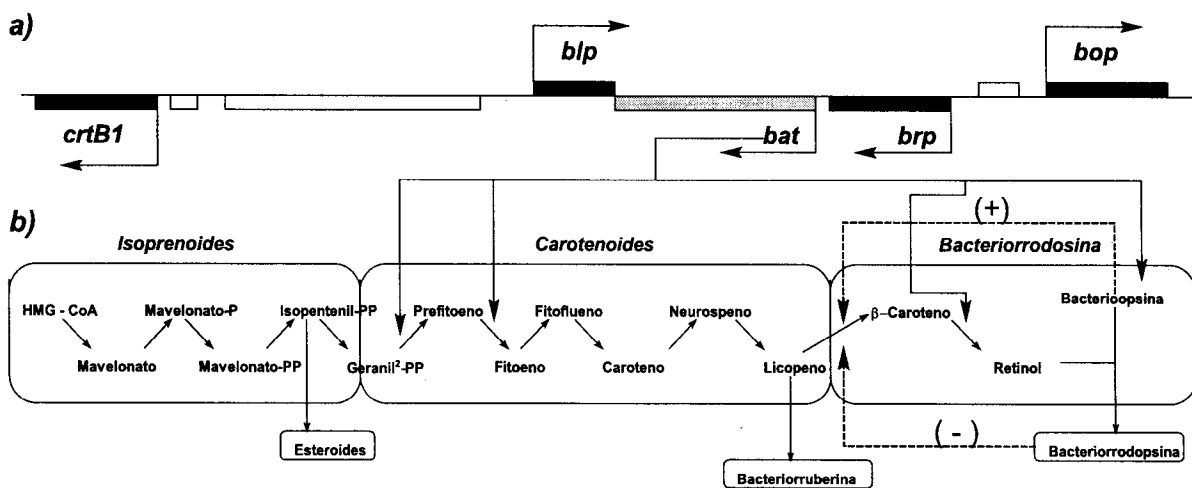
a)

blp

bop

crtB1

bat

brp

b)

(+)

Isoprenoides

Carotenoides

Bacteriorrodosina

HMG - CoA

Mavelonato-P

Isopentenil-PP

Prefitoeno

Fitoflueno

Neurospeno

β–Caroteno

Bacteriopsina

Mavelonato

Mavelonato-PP

Geranil$^2$-PP

Fitoeno

Caroteno

Licopeno

Retinol

Esteroides

( - )

Bacteriorrodopsina

Bacteriorruberina